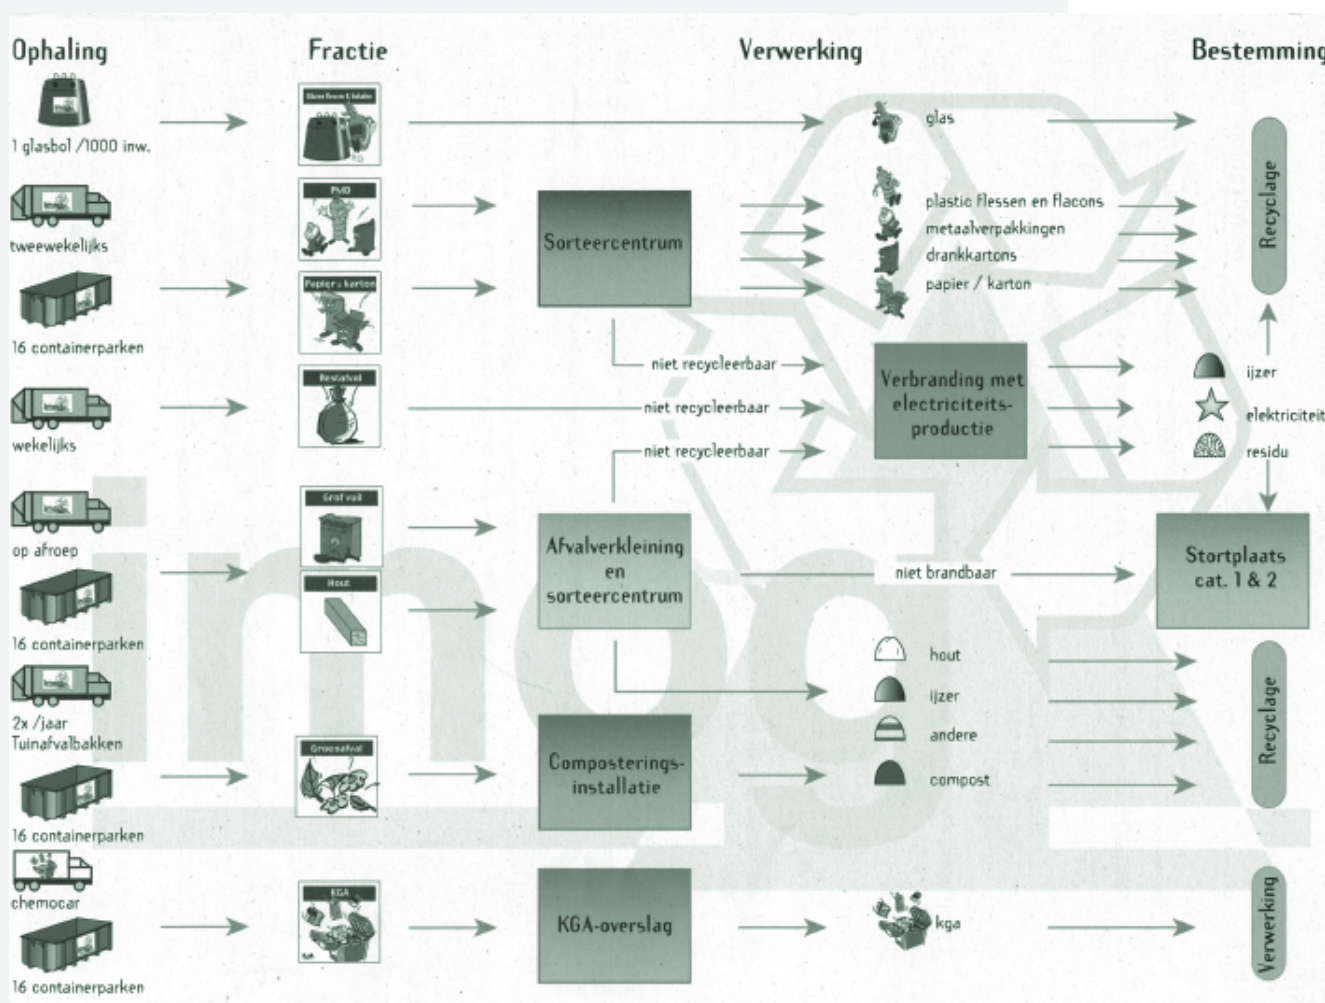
Ophaling

Fractie

Verwerking

Bestemming

1 glasbol /1000 inw.

Glasflessen & bokalen

glas

tweewekelijks

PMD

Sorteercentrum

plastic flessen en flacons

metaalverpakkingen

drankkartons

papier / karton

Recyclage

16 containerparken

Papier & karton

niet recycleerbaar

Verbranding met electriciteits-productie

ijzer

wekelijks

Restafval

niet recycleerbaar

elektriciteit

niet recycleerbaar

residu

op afroep

Grof vuil

Afvalverkleining en sorteercentrum

Stortplaats cat. 1 & 2

16 containerparken

Hout

niet brandbaar

hout

2x /jaar Tuinafvalbakken

ijzer

andere

Recyclage

16 containerparken

Groenafval

Composterings-installatie

compost

chemocar

16 containerparken

KGA

KGA-overslag

kga

Verwerking